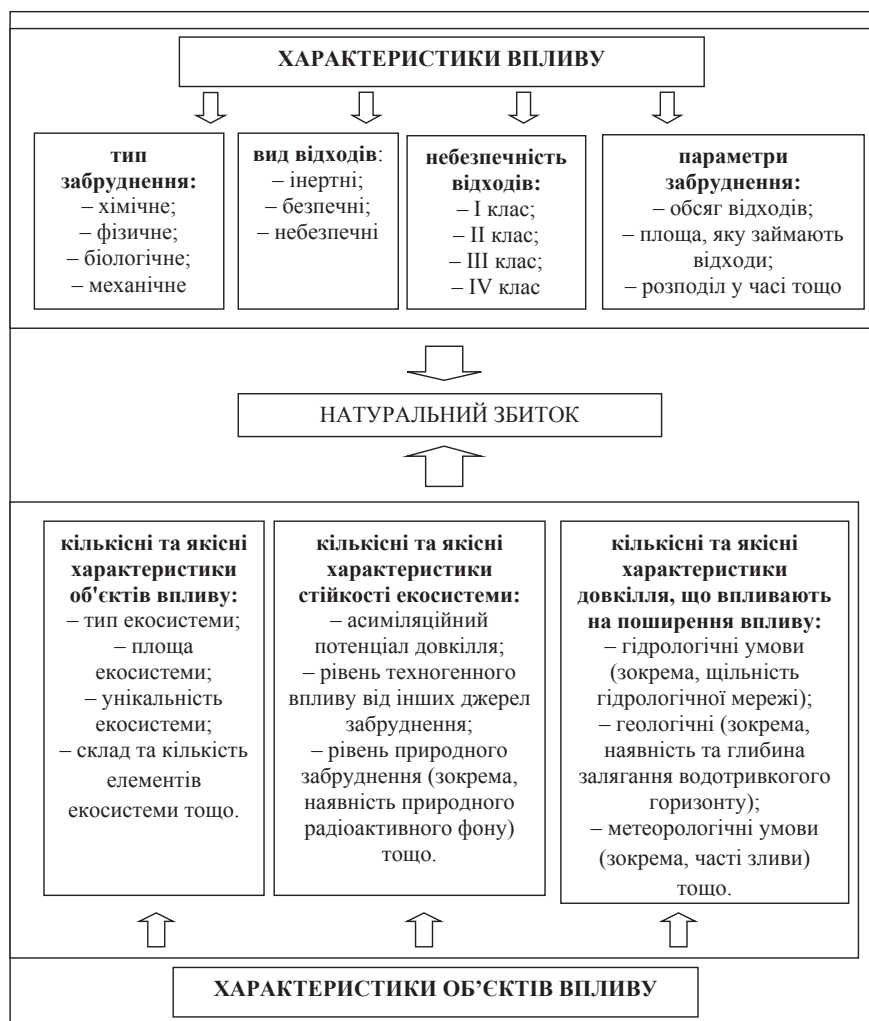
ХАРАКТЕРИСТИКИ ВПЛИВУ

тип забруднення:
– хімічне;
– фізичне;
– біологічне;
– механічне

вид відходів:
– інертні;
– безпечні;
– небезпечні

небезпечність відходів:
– I клас;
– II клас;
– III клас;
– IV клас

параметри забруднення:
– обсяг відходів;
– площа, яку займають відходи;
– розподіл у часі тощо

НАТУРАЛЬНИЙ ЗБИТОК

кількісні та якісні характеристики об'єктів впливу:
– тип екосистеми;
– площа екосистеми;
– унікальність екосистеми;
– склад та кількість елементів екосистеми тощо.

кількісні та якісні характеристики стійкості екосистеми:
– асиміляційний потенціал довкілля;
– рівень техногенного впливу від інших джерел забруднення;
– рівень природного забруднення (зокрема, наявність природного радіоактивного фону) тощо.

кількісні та якісні характеристики довкілля, що впливають на поширення впливу:
– гідрологічні умови (зокрема, щільність гідрологічної мережі);
– геологічні (зокрема, наявність та глибина залягання водотривкого горизонту);
– метеорологічні умови (зокрема, часті зливи) тощо.

ХАРАКТЕРИСТИКИ ОБ'ЄКТІВ ВПЛИВУ